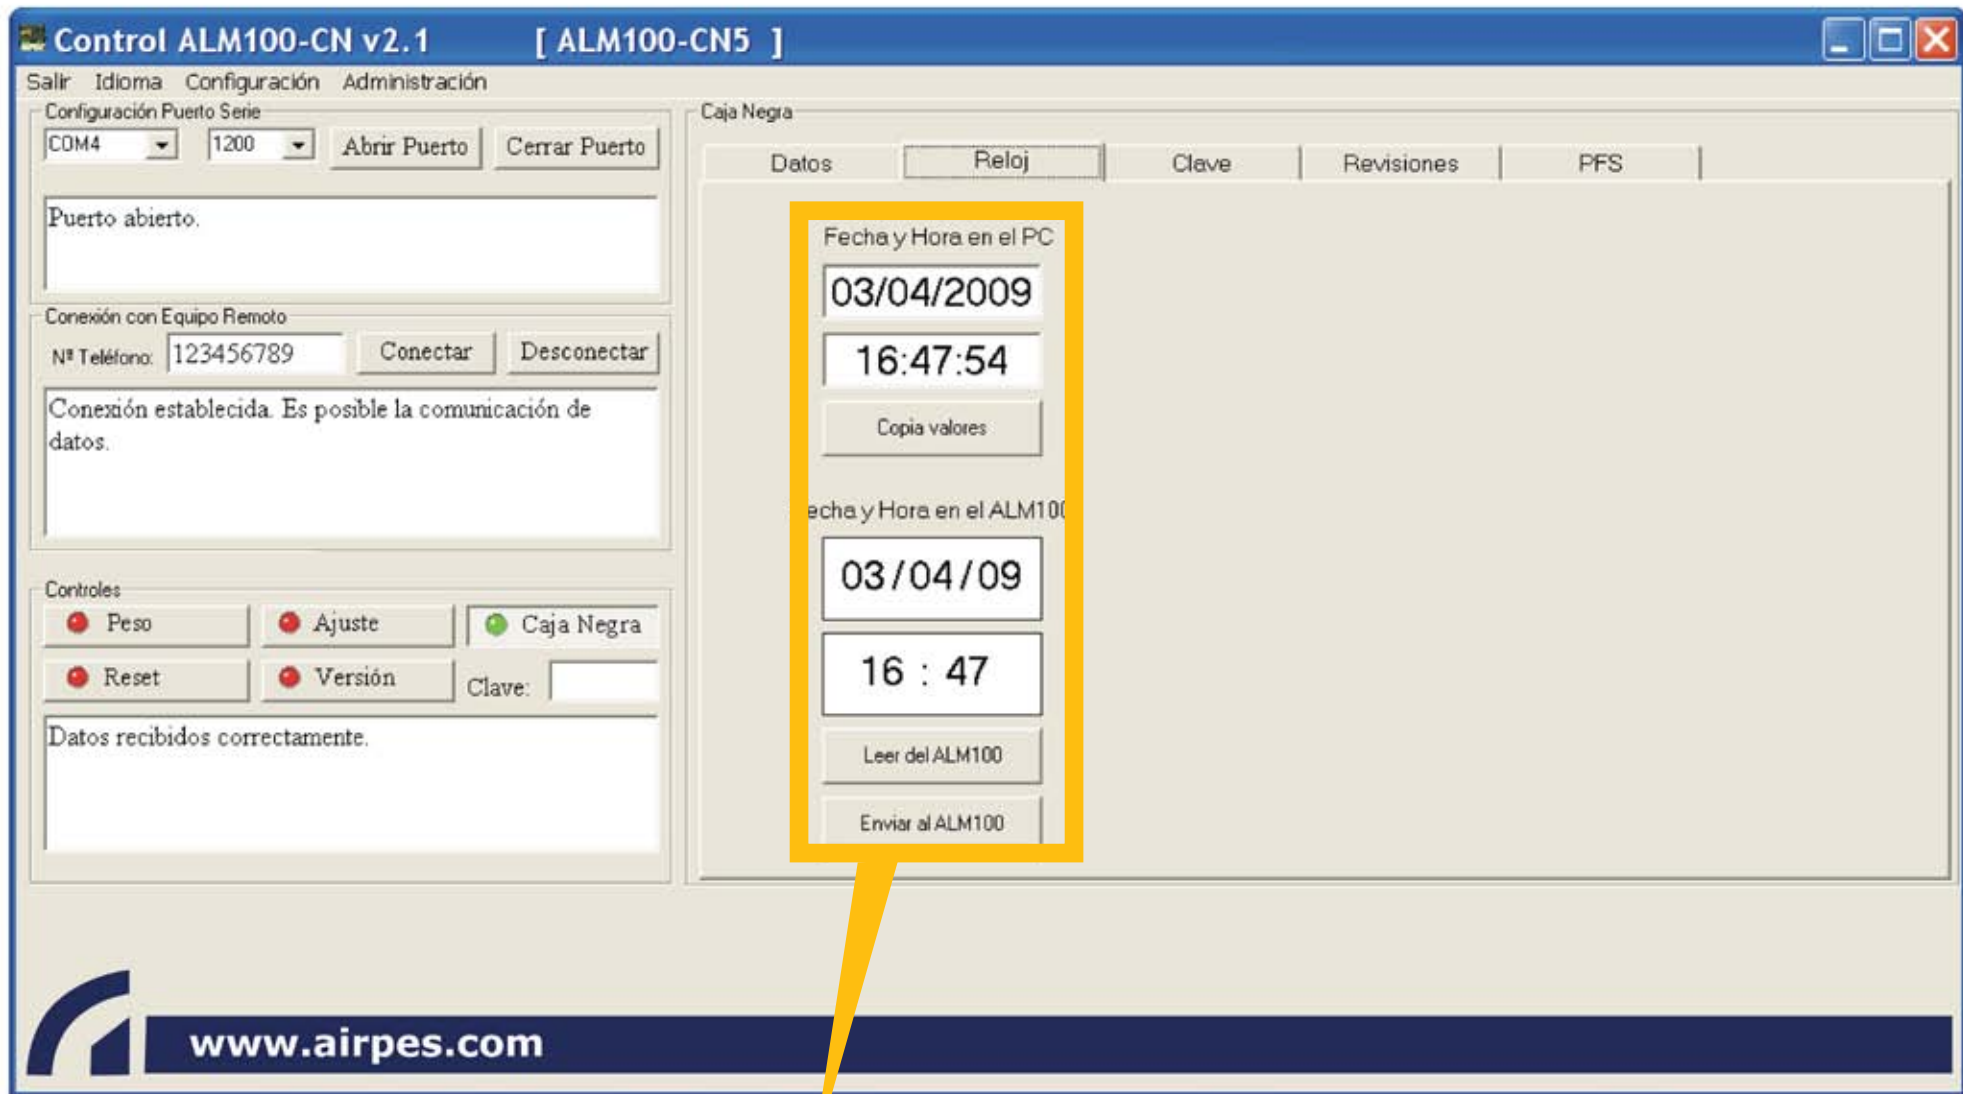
Control ALM100-CN v2.1 [ ALM100-CN5 ]

Salir Idioma Configuración Administración

Configuración Puerto Serie
COM4 1200 Abrir Puerto Cerrar Puerto

Puerto abierto.

Conexión con Equipo Remoto
Nº Teléfono: 123456789 Conectar Desconectar

Conexión establecida. Es posible la comunicación de datos.

Controles
Peso Ajuste Caja Negra
Reset Versión Clave:

Datos recibidos correctamente.

Caja Negra
Datos Reloj Clave Revisiones PFS

Fecha y Hora en el PC
03/04/2009
16:47:54
Copia valores

echa y Hora en el ALM10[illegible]
03/04/09
16 : 47
Leer del ALM100
Enviar al ALM100

www.airpes.com